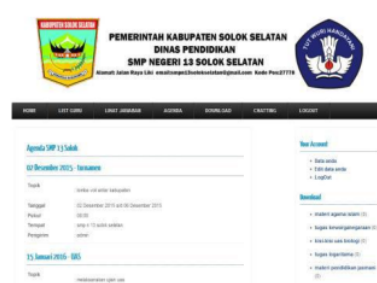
KABUPATEN SOLOK SELATAN

PEMERINTAH KABUPATEN SOLOK SELATAN
DINAS PENDIDIKAN
SMP NEGERI 13 SOLOK SELATAN
Alamat: Jalan Raya Liki email:smpn13solokselatan@gmail.com Kode Pos:27776

TUT WURI HANDAYANI

HOME LIST GURU LIST JAWABAN AGENDA DOWNLOAD CHATTING LOGOUT

Agenda SMP 13 Solok

02 Desember 2015 - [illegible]

Topik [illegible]
Tanggal 02 Desember 2015 s/d 06 Desember 2015
Pukul 08:00
Tempat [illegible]
Pengirim admin

15 Januari 2016 - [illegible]

Topik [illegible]

Your Account
• Data anda
• Edit data anda
• LogOut

Download
• materi agama islam (1)
• tugas kewarganegaraan (1)
• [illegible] (1)
• tugas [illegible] (1)
• materi pendidikan jasmani (1)